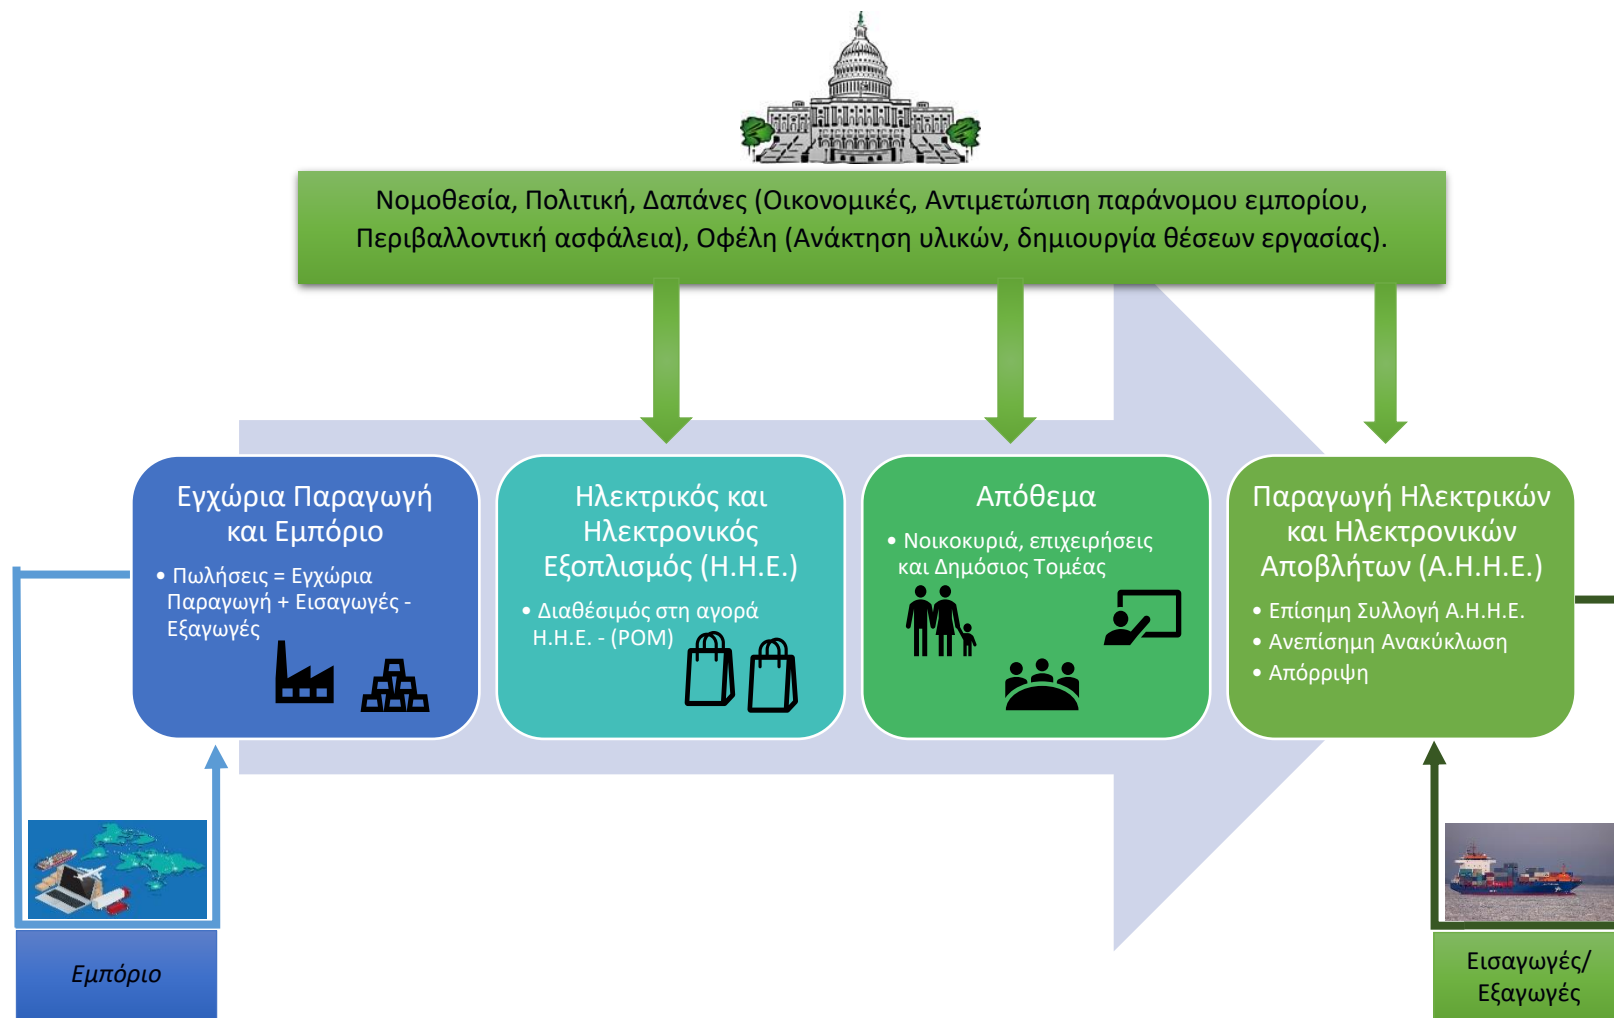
Νομοθεσία, Πολιτική, Δαπάνες (Οικονομικές, Αντιμετώπιση παράνομου εμπορίου, Περιβαλλοντική ασφάλεια), Οφέλη (Ανάκτηση υλικών, δημιουργία θέσεων εργασίας).

Εγχώρια Παραγωγή και Εμπόριο
• Πωλήσεις = Εγχώρια Παραγωγή + Εισαγωγές - Εξαγωγές

Ηλεκτρικός και Ηλεκτρονικός Εξοπλισμός (Η.Η.Ε.)
• Διαθέσιμός στη αγορά Η.Η.Ε. - (POM)

Απόθεμα
• Νοικοκυριά, επιχειρήσεις και Δημόσιος Τομέας

Παραγωγή Ηλεκτρικών και Ηλεκτρονικών Αποβλήτων (Α.Η.Η.Ε.)
• Επίσημη Συλλογή Α.Η.Η.Ε.
• Ανεπίσημη Ανακύκλωση
• Απόρριψη

Εμπόριο

Εισαγωγές/ Εξαγωγές